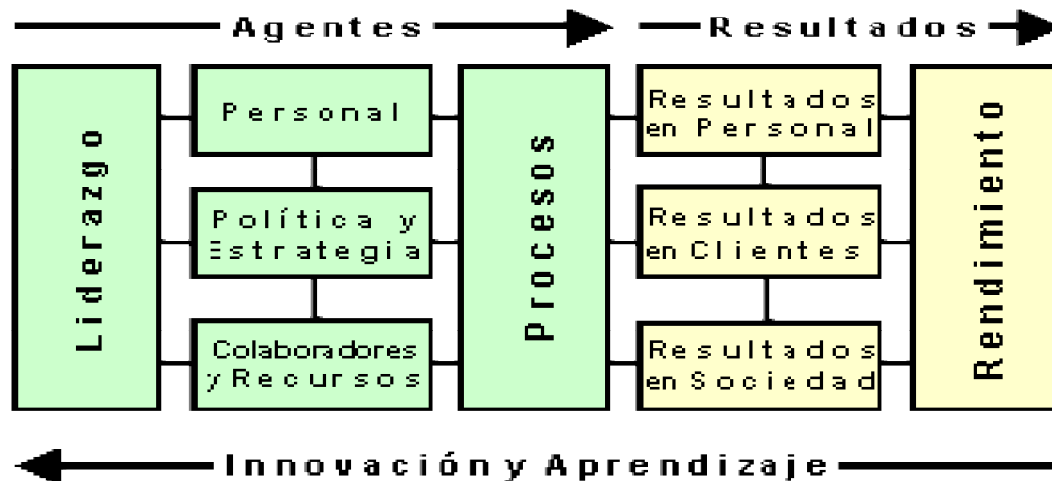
Agentes

Resultados

Liderazgo

Personal

Política y Estrategia

Colaboradores y Recursos

Procesos

Resultados en Personal

Resultados en Clientes

Resultados en Sociedad

Rendimiento

Innovación y Aprendizaje